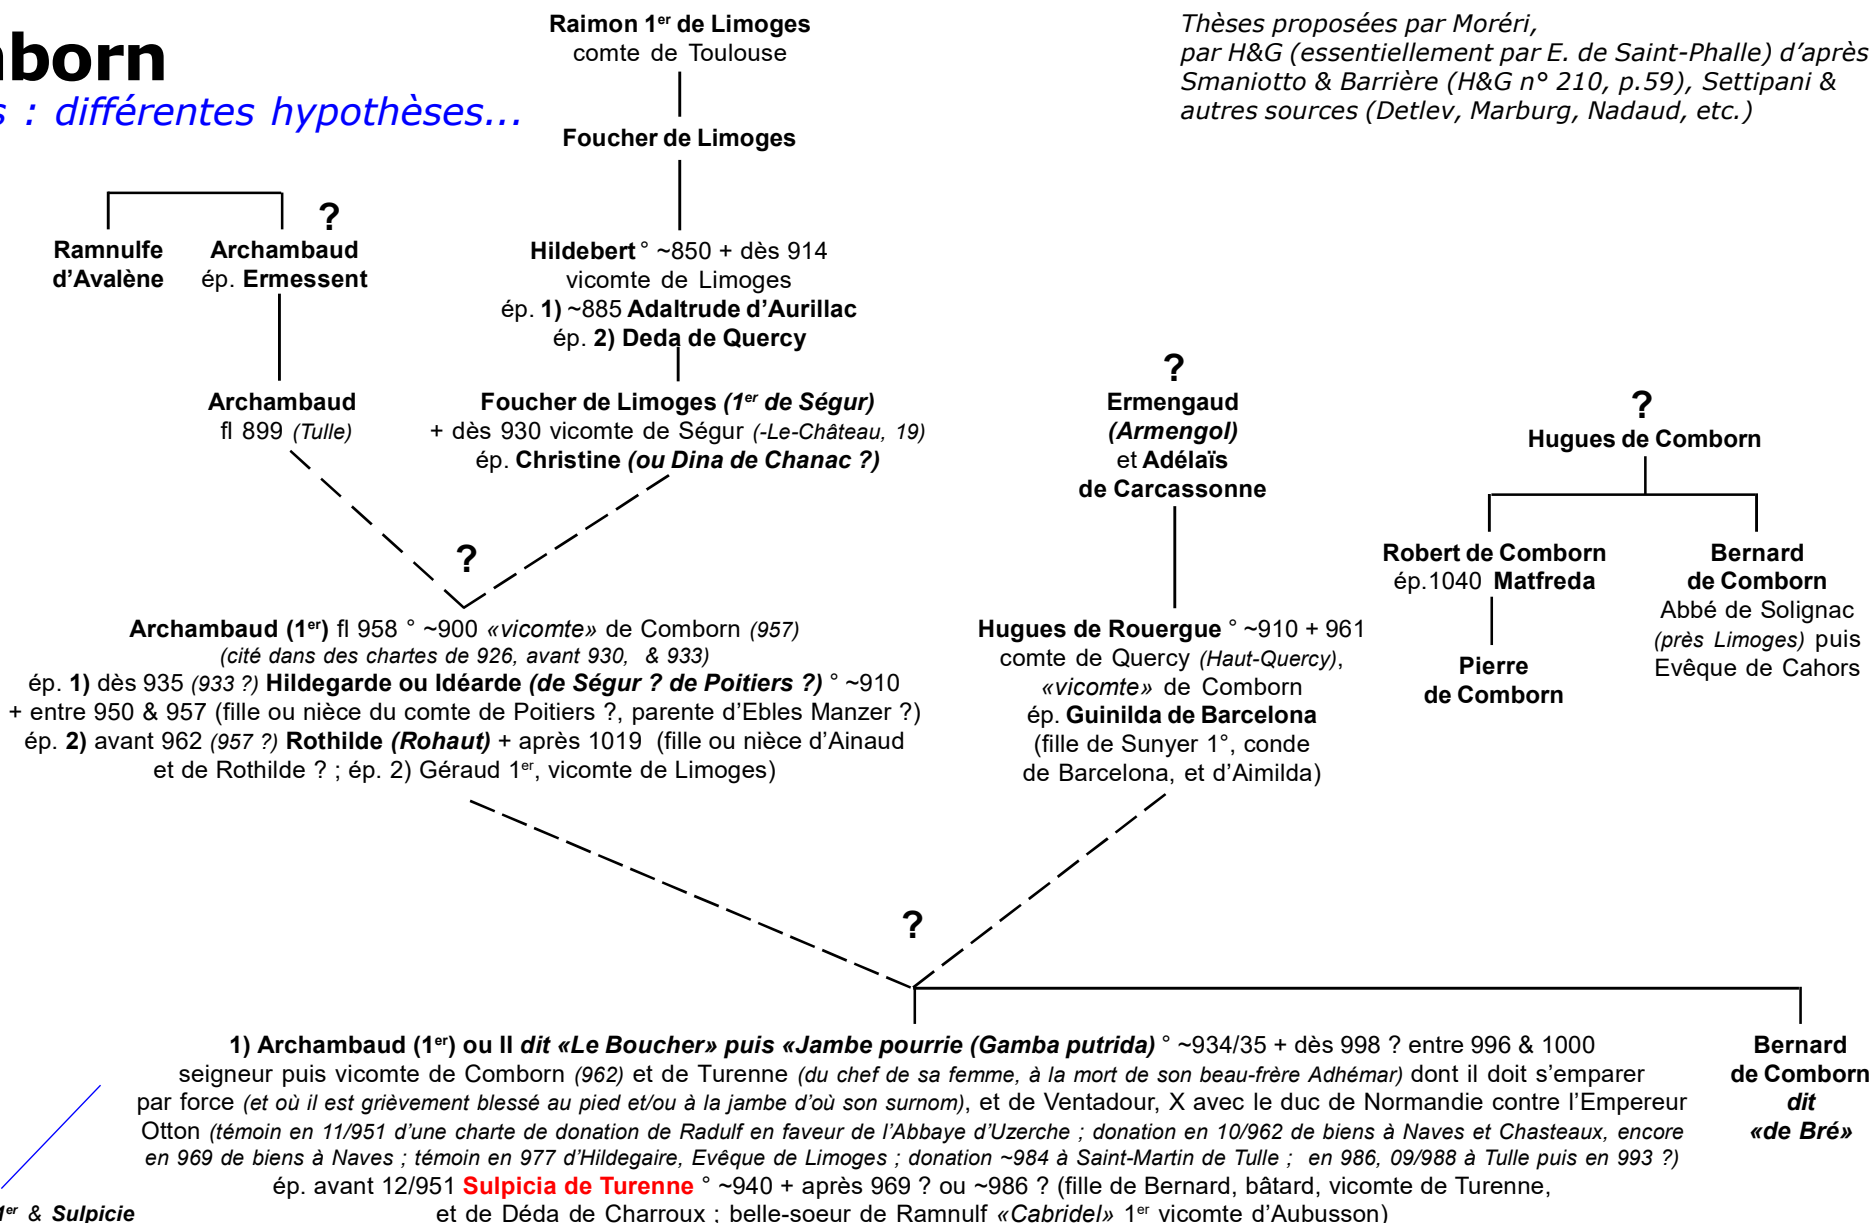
born
s : différentes hypothèses...

Raimon 1$^{er}$ de Limoges
comte de Toulouse

Foucher de Limoges

Thèses proposées par Moréri, par H&G (essentiellement par E. de Saint-Phalle) d'après Smaniotto & Barrière (H&G n° 210, p.59), Settipani & autres sources (Detlev, Marburg, Nadaud, etc.)

?

Ramnulfe d'Avalène

Archambaud ép. Ermessent

Hildebert ° ~850 + dès 914
vicomte de Limoges
ép. 1) ~885 Adaltrude d'Aurillac
ép. 2) Deda de Quercy

Archambaud
fl 899 (Tulle)

Foucher de Limoges (1$^{er}$ de Ségur)
+ dès 930 vicomte de Ségur (-Le-Château, 19)
ép. Christine (ou Dina de Chanac ?)

?
Ermengaud
(Armengol)
et Adélaïs
de Carcassonne

?
Hugues de Comborn

Robert de Comborn
ép.1040 Matfreda

Pierre
de Comborn

Bernard
de Comborn
Abbé de Solignac
(près Limoges) puis
Evêque de Cahors

?

Archambaud (1$^{er}$) fl 958 ° ~900 «vicomte» de Comborn (957)
(cité dans des chartes de 926, avant 930, & 933)
ép. 1) dès 935 (933 ?) Hildegarde ou Idéarde (de Ségur ? de Poitiers ?) ° ~910
+ entre 950 & 957 (fille ou nièce du comte de Poitiers ?, parente d'Ebles Manzer ?)
ép. 2) avant 962 (957 ?) Rothilde (Rohaut) + après 1019 (fille ou nièce d'Ainaud et de Rothilde ? ; ép. 2) Géraud 1$^{er}$, vicomte de Limoges)

Hugues de Rouergue ° ~910 + 961
comte de Quercy (Haut-Quercy),
«vicomte» de Comborn
ép. Guinilda de Barcelona
(fille de Sunyer 1°, conde
de Barcelona, et d'Aimilda)

?

1) Archambaud (1$^{er}$) ou II dit «Le Boucher» puis «Jambe pourrie (Gamba putrida)» ° ~934/35 + dès 998 ? entre 996 & 1000
seigneur puis vicomte de Comborn (962) et de Turenne (du chef de sa femme, à la mort de son beau-frère Adhémar) dont il doit s'emparer par force (et où il est grièvement blessé au pied et/ou à la jambe d'où son surnom), et de Ventadour, X avec le duc de Normandie contre l'Empereur Otton (témoin en 11/951 d'une charte de donation de Radulf en faveur de l'Abbaye d'Uzerche ; donation en 10/962 de biens à Naves et Chasteaux, encore en 969 de biens à Naves ; témoin en 977 d'Hildegaire, Evêque de Limoges ; donation ~984 à Saint-Martin de Tulle ; en 986, 09/988 à Tulle puis en 993 ?)
ép. avant 12/951 Sulpicia de Turenne ° ~940 + après 969 ? ou ~986 ? (fille de Bernard, bâtard, vicomte de Turenne,
et de Déda de Charroux ; belle-soeur de Ramnulf «Cabridel» 1$^{er}$ vicomte d'Aubusson)

Bernard
de Comborn
dit
«de Bré»

l$^{er}$ & Sulpicie